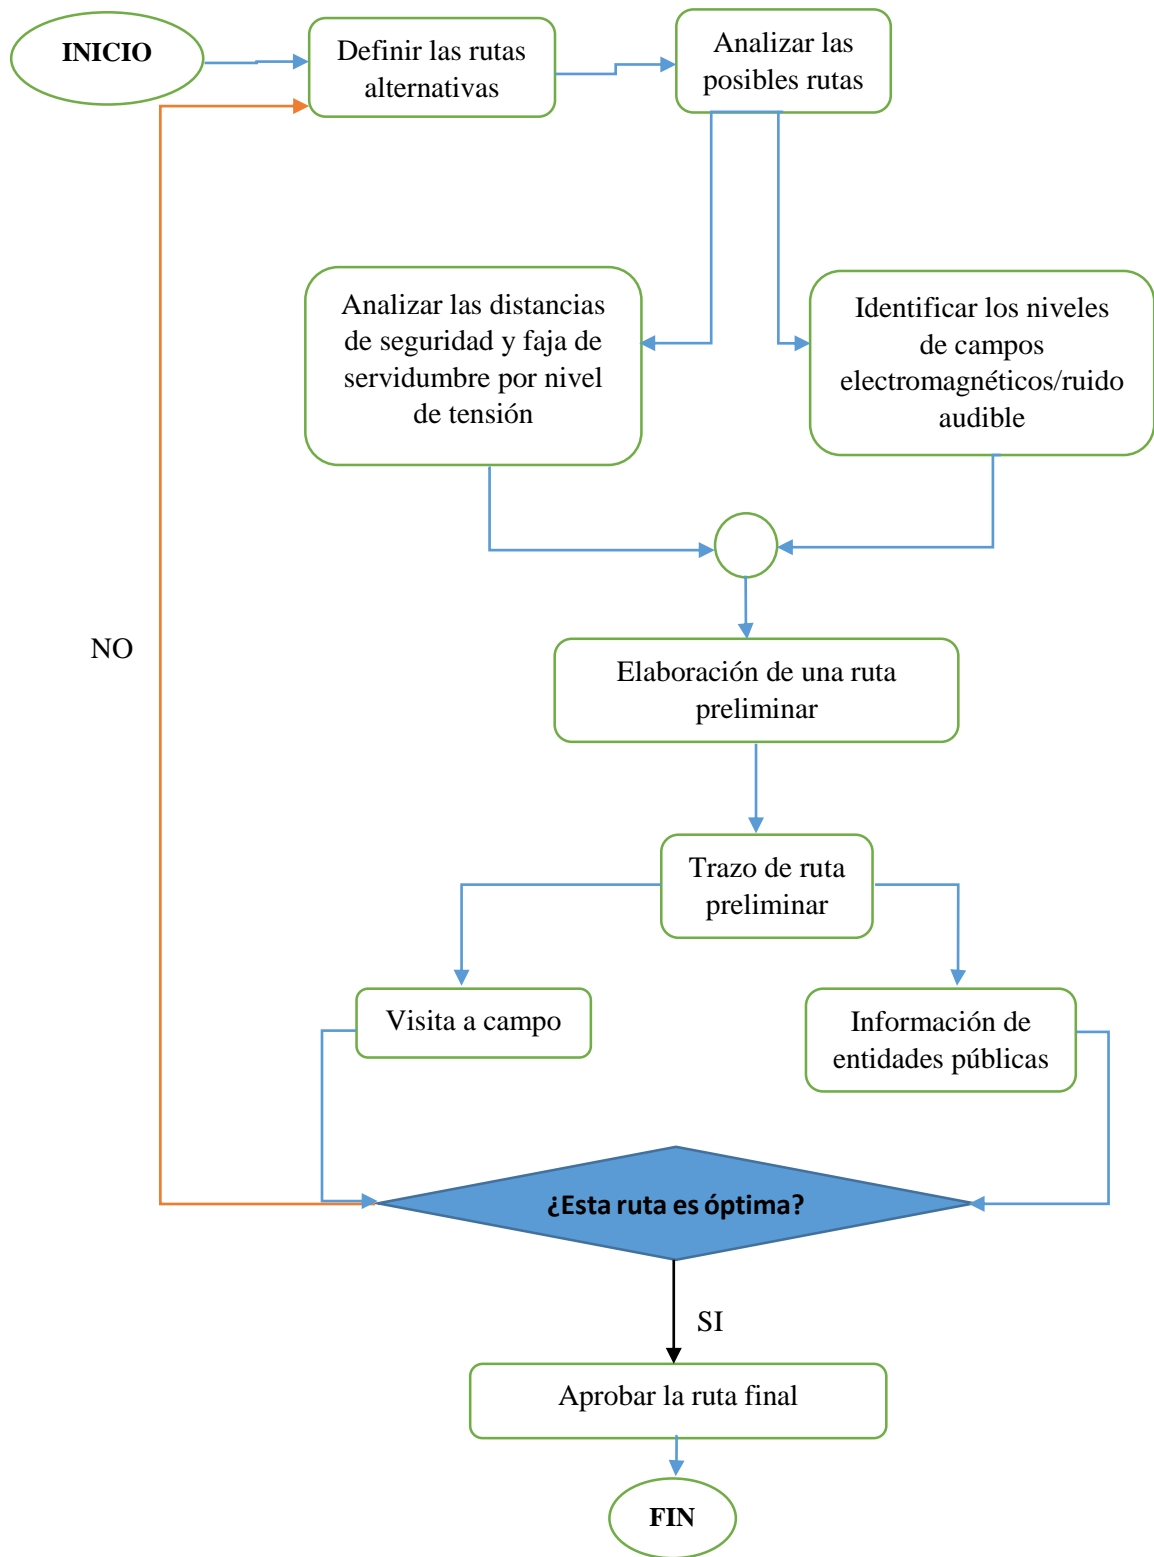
INICIO

Definir las rutas alternativas

Analizar las posibles rutas

Analizar las distancias de seguridad y faja de servidumbre por nivel de tensión

Identificar los niveles de campos electromagnéticos/ruido audible

Elaboración de una ruta preliminar

Trazo de ruta preliminar

Visita a campo

Información de entidades públicas

NO

¿Esta ruta es óptima?

SI

Aprobar la ruta final

FIN